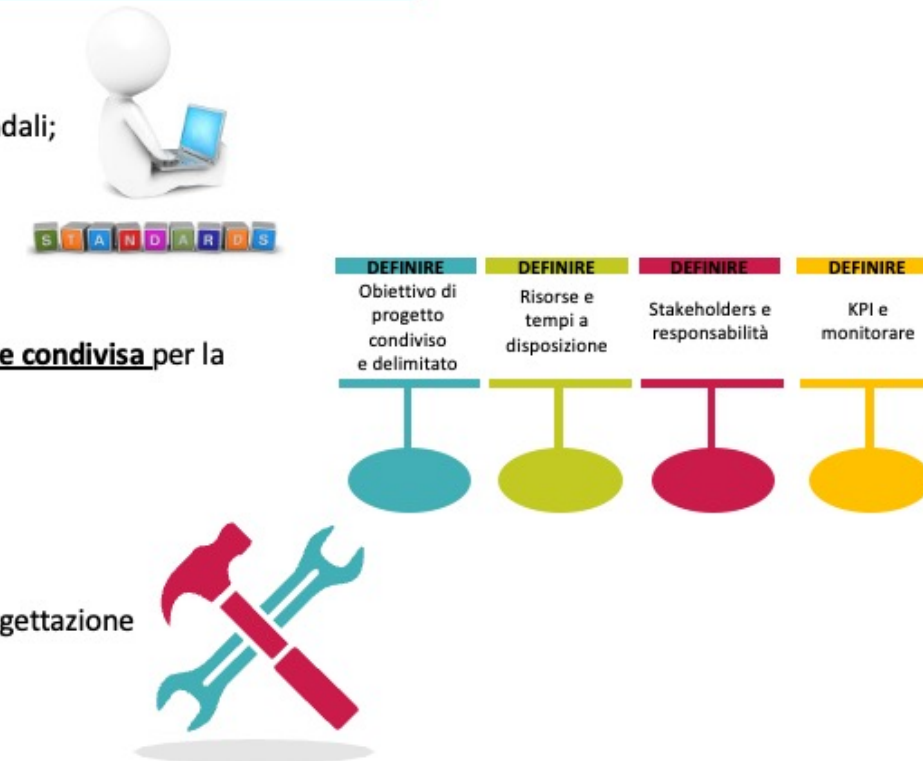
dali;

STANDARDS

e condivisa per la

DEFINIRE
Obiettivo di progetto condiviso e delimitato

DEFINIRE
Risorse e tempi a disposizione

DEFINIRE
Stakeholders e responsabilità

DEFINIRE
KPI e monitorare

gettazione